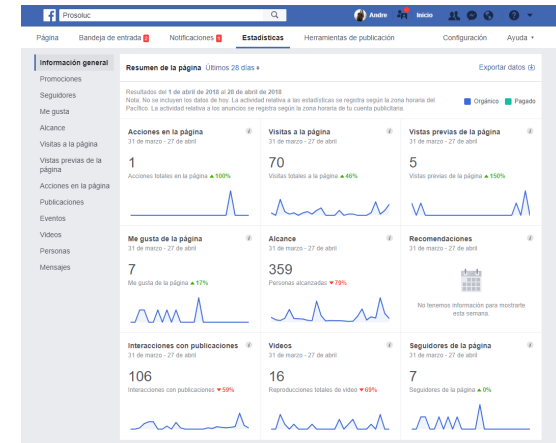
Prosoluc

Andre Inicio

Página Bandeja de entrada 2 Notificaciones 1 Estadísticas Herramientas de publicación Configuración Ayuda

Información general
Promociones
Seguidores
Me gusta
Alcance
Visitas a la página
Vistas previas de la página
Acciones en la página
Publicaciones
Eventos
Videos
Personas
Mensajes

Resumen de la página Últimos 28 días

Exportar datos

Resultados del 1 de abril de 2018 al 28 de abril de 2018
Nota: No se incluyen los datos de hoy. La actividad relativa a las estadísticas se registra según la zona horaria del Pacífico. La actividad relativa a los anuncios se registra según la zona horaria de tu cuenta publicitaria.

Orgánico Pagado

Acciones en la página
31 de marzo - 27 de abril
1
Acciones totales en la página ▲100%

Visitas a la página
31 de marzo - 27 de abril
70
Visitas totales a la página ▲46%

Vistas previas de la página
31 de marzo - 27 de abril
5
Vistas previas de la página ▲150%

Me gusta de la página
31 de marzo - 27 de abril
7
Me gusta de la página ▲17%

Alcance
31 de marzo - 27 de abril
359
Personas alcanzadas ▼78%

Recomendaciones
31 de marzo - 27 de abril
No tenemos información para mostrarte esta semana.

Interacciones con publicaciones
31 de marzo - 27 de abril
106
Interacciones con publicaciones ▼59%

Videos
31 de marzo - 27 de abril
16
Reproducciones totales de video ▼69%

Seguidores de la página
31 de marzo - 27 de abril
7
Seguidores de la página ▲0%